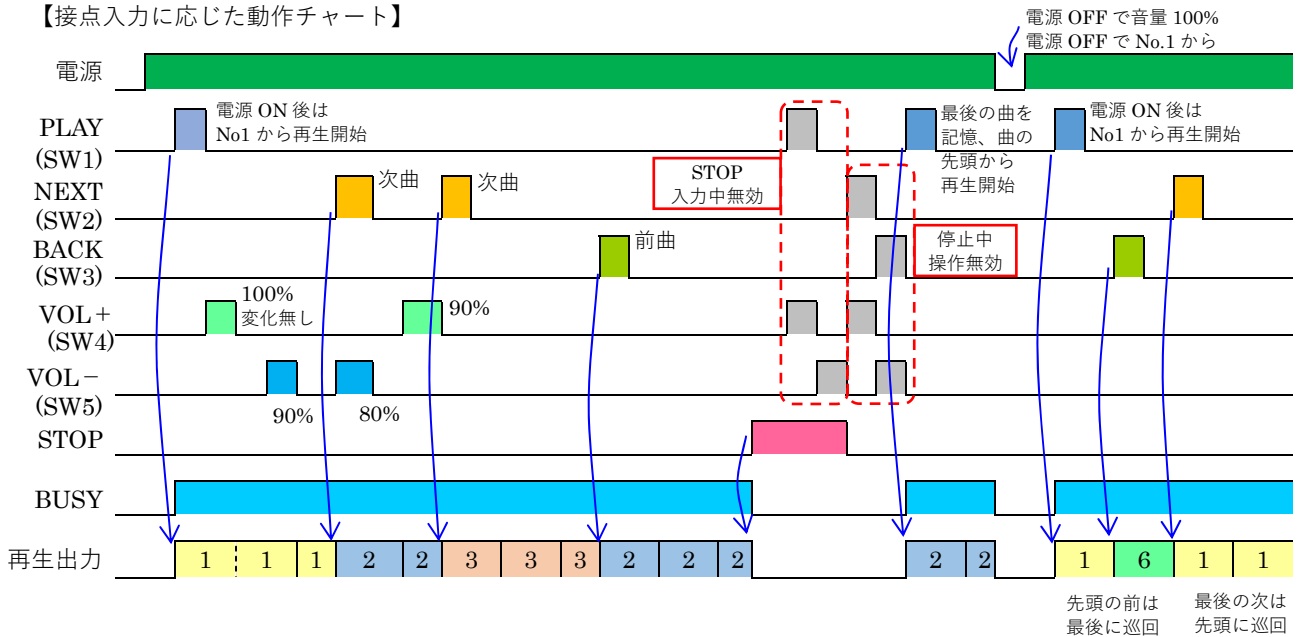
【接点入力に応じた動作チャート】

電源 OFF で音量 100%
電源 OFF で No.1 から

電源

PLAY (SW1)

電源 ON 後は No1 から再生開始

最後の曲を記憶、曲の先頭から再生開始

電源 ON 後は No1 から再生開始

NEXT (SW2)

次曲

次曲

STOP 入力中無効

BACK (SW3)

前曲

停止中 操作無効

VOL＋ (SW4)

100% 変化無し

90%

VOL－ (SW5)

90%

80%

STOP

BUSY

再生出力

| 1 | 1 | 1 | 2 | 2 | 3 | 3 | 3 | 2 | 2 | 2 | 2 | 2 | 1 | 6 | 1 | 1 |
|---|---|---|---|---|---|---|---|---|---|---|---|---|---|---|---|---|

先頭の前は最後に巡回

最後の次は先頭に巡回